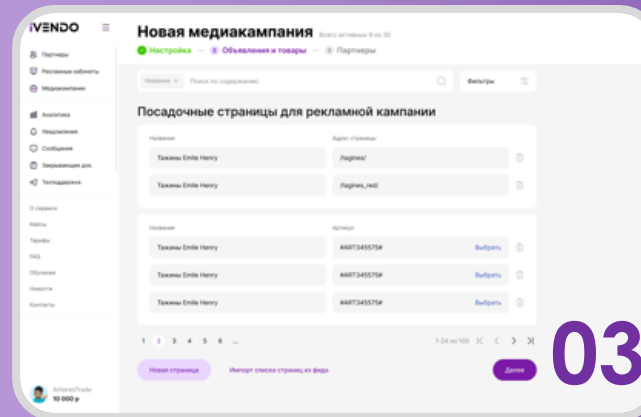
iVENDO

Партнеры
Рекламные кабинеты
Медиакампании

Аналитика
Уведомления
Сообщения
Закрывающие док.
Техподдержка

О сервисе
Кейсы
Тарифы
FAQ
Обучение
Новости
Контакты

AmarenTrade
10 000 ₽

Новая медиакампания Всего активных 8 из 30

Настройка — 2 Объявления и товары — 3 Партнеры

Название Поиск по содержанию Фильтры

Посадочные страницы для рекламной кампании

| Название | Адрес страницы |
|---|---|
| Тажины Emile Henry | /tagines/ |
| Тажины Emile Henry | /tagines_red/ |

| Название | Артикул | |
|---|---|---|
| Тажины Emile Henry | #ART345575# | Выбрать |
| Тажины Emile Henry | #ART345575# | Выбрать |
| Тажины Emile Henry | #ART345575# | Выбрать |

1 2 3 4 5 6 ... 1-24 из 100

Новая страница Импорт списка страниц из фида Далее

03